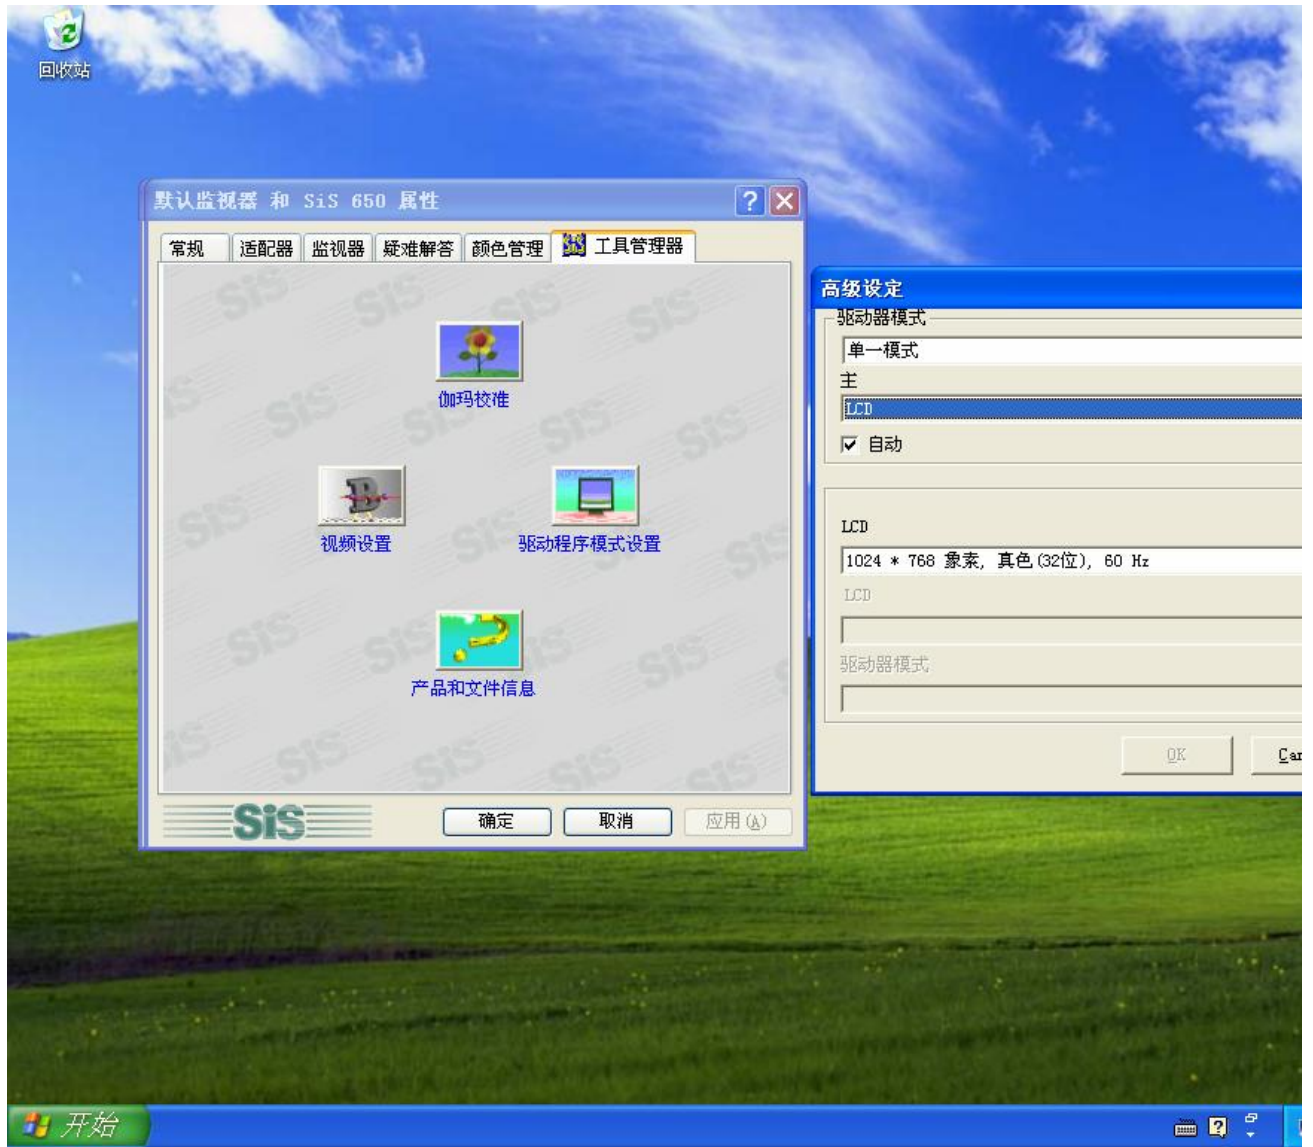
回收站

默认监视器 和 SiS 650 属性

常规 适配器 监视器 疑难解答 颜色管理 工具管理器

伽玛校准

视频设置

驱动程序模式设置

产品和文件信息

SiS

确定 取消 应用(A)

高级设定

驱动器模式

单一模式

主

LCD

自动

LCD

1024 * 768 象素, 真色(32位), 60 Hz

LCD

驱动器模式

OK

Car

开始